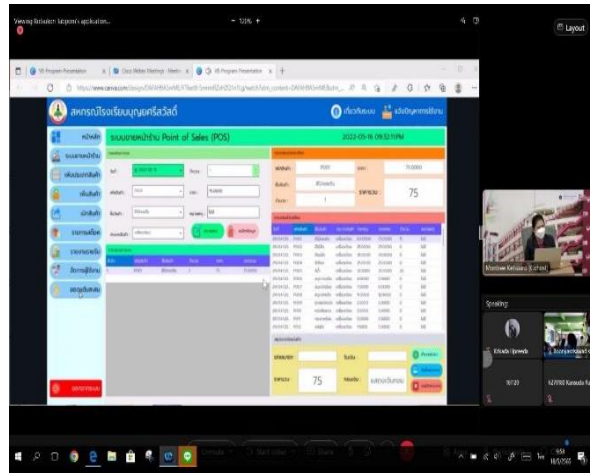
Viewing Kabsalan Supporn's application

- 120% +

Layout

สหกรณ์โรงเรียนบุญยศรีสวัสดิ์

ระบบขายหน้าร้าน Point of Sales (POS)

2022-05-16 09:52:11PM

หน้าหลัก

ระบบขายหน้าร้าน

เพิ่มประเภทสินค้า

เพิ่มสินค้า

นำเข้าสินค้า

รายงานสต็อค

รายงานการขาย

จัดการผู้ใช้งาน

ออกรายงาน

ออกจากระบบ

75

75

Speaking

Mondiwe Kabsalan (Cohost)